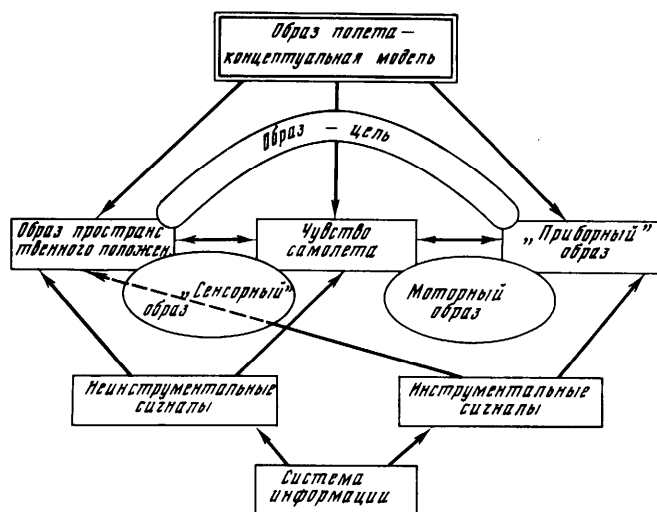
Образ полета — концептуальная модель

Образ — цель

Образ пространственного положен.

Чувство самолета

„Приборный" образ

„Сенсорный" образ

Моторный образ

Неинструментальные сигналы

Инструментальные сигналы

Система информации